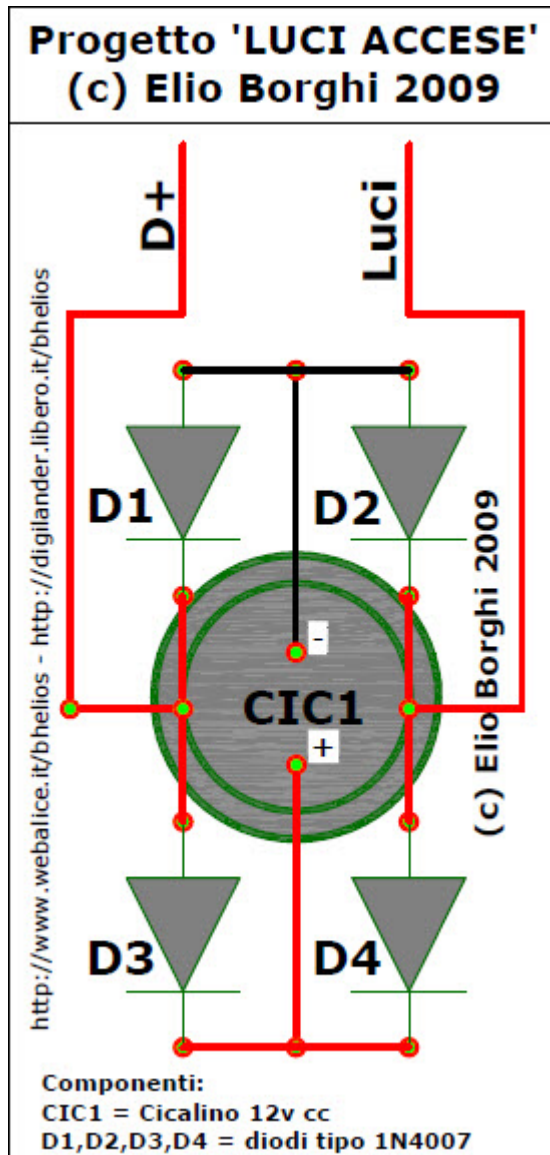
Progetto 'LUCI ACCESE'
(c) Elio Borghi 2009

D+

Luci

http://www.webalice.it/bhelios - http://digilander.libero.it/bhelios

D1

D2

-

CIC1

+

(c) Elio Borghi 2009

D3

D4

Componenti:
CIC1 = Cicalino 12v cc
D1,D2,D3,D4 = diodi tipo 1N4007